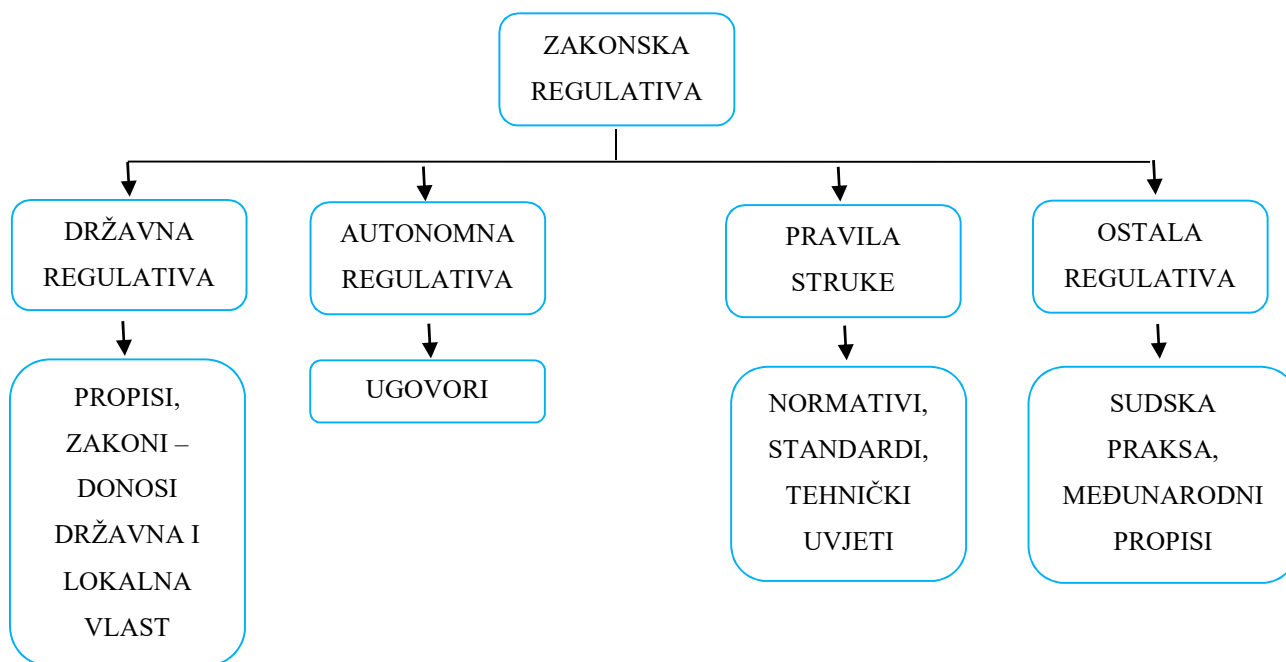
ZAKONSKA REGULATIVA

DRŽAVNA REGULATIVA

PROPISI, ZAKONI – DONOSI DRŽAVNA I LOKALNA VLAST

AUTONOMNA REGULATIVA

UGOVORI

PRAVILA STRUKE

NORMATIVI, STANDARDI, TEHNIČKI UVJETI

OSTALA REGULATIVA

SUDSKA PRAKSA, MEĐUNARODNI PROPISI